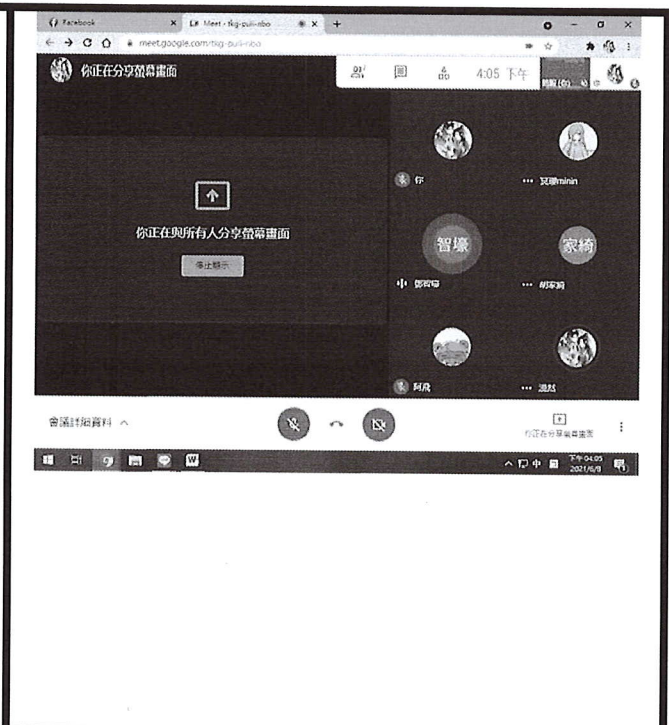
Facebook
Meet - tkg-puii-nbo
meet.google.com/tkg-puii-nbo
你正在分享螢幕畫面
4:05 下午
你正在與所有人分享螢幕畫面
停止顯示
你
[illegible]minin
智壕
家榕
鄭智壕
胡家榕
阿飛
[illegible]
會議詳細資料 ^
你正在分享螢幕畫面
下午 04:05
2021/6/8